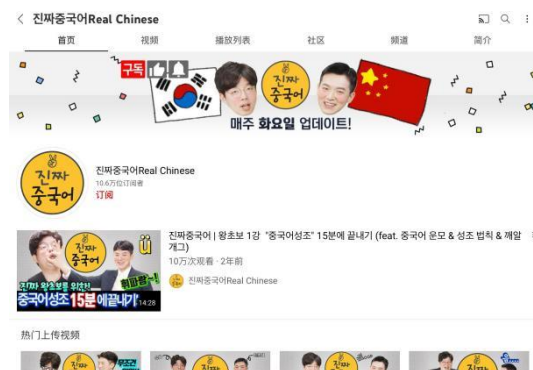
< 진짜중국어Real Chinese

首页 视频 播放列表 社区 频道 简介

구독

진짜 중국어

매주 화요일 업데이트!

진짜 중국어

진짜중국어Real Chinese
10.6万位订阅者
订阅

진짜중국어 | 왕초보 1강 "중국어성조" 15분에 끝내기 (feat. 중국어 운모 & 성조 법칙 & 깨알 개그)
10万次观看 · 2年前
진짜중국어Real Chinese

진짜 왕초보를 위한!
중국어성조 15분에끝내기
14:28

热门上传视频